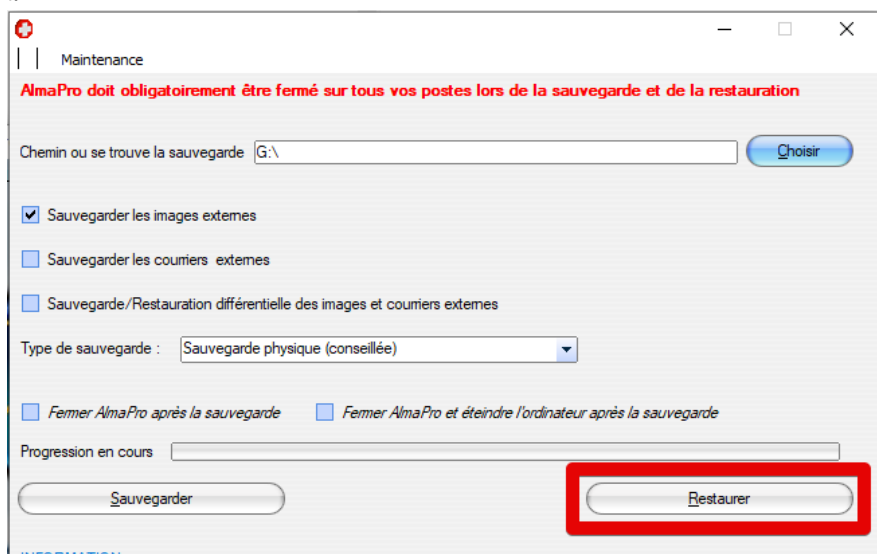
Maintenance

AlmaPro doit obligatoirement être fermé sur tous vos postes lors de la sauvegarde et de la restauration

Chemin ou se trouve la sauvegarde G:\

Choisir

Sauvegarder les images externes

Sauvegarder les courriers externes

Sauvegarde/Restauration différentielle des images et courriers externes

Type de sauvegarde : Sauvegarde physique (conseillée)

Fermer AlmaPro après la sauvegarde

Fermer AlmaPro et éteindre l'ordinateur après la sauvegarde

Progression en cours

Sauvegarder

Restaurer

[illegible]